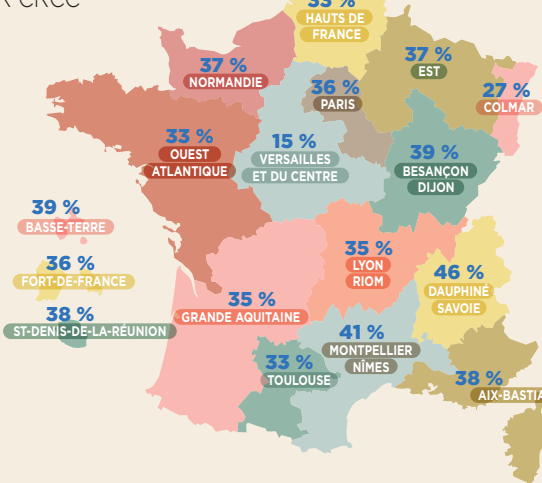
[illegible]

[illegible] %
HAUTS DE FRANCE

37 %
NORMANDIE

37 %
EST

36 %
PARIS

27 %
COLMAR

33 %
OUEST ATLANTIQUE

15 %
VERSAILLES ET DU CENTRE

39 %
BESANÇON DIJON

39 %
BASSE-TERRE

35 %
LYON RIOM

36 %
FORT-DE-FRANCE

46 %
DAUPHINÉ SAVOIE

38 %
ST-DENIS-DE-LA-RÉUNION

35 %
GRANDE AQUITAINE

41 %
MONTPELLIER NÎMES

33 %
TOULOUSE

38 %
AIX-BASTIA